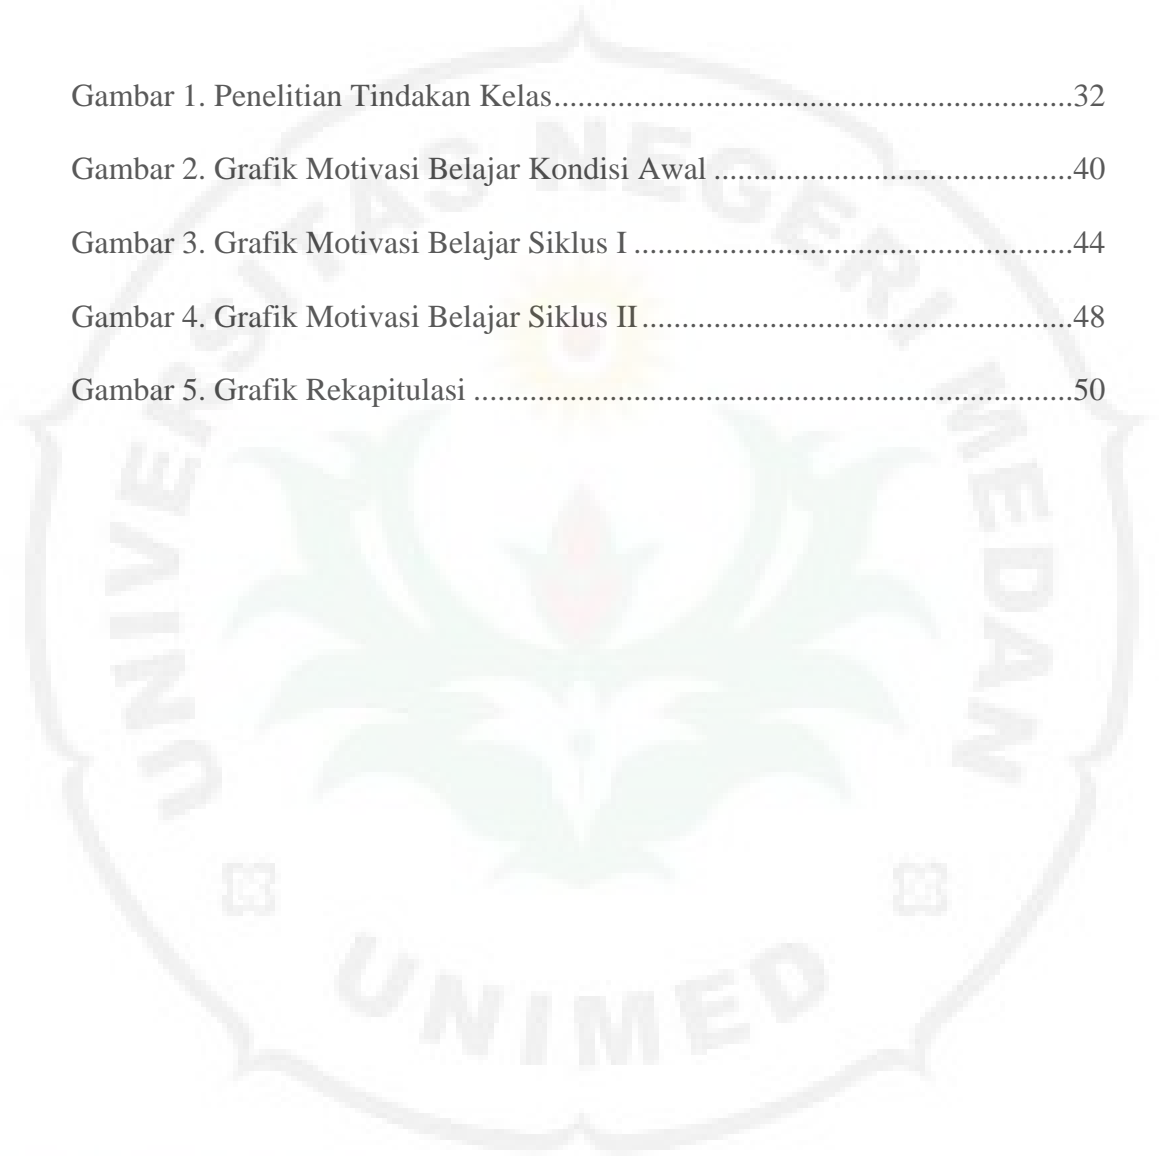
Gambar 1. Penelitian Tindakan Kelas..........................................................................32

Gambar 2. Grafik Motivasi Belajar Kondisi Awal ....................................................40

Gambar 3. Grafik Motivasi Belajar Siklus I ..............................................................44

Gambar 4. Grafik Motivasi Belajar Siklus II.............................................................48

Gambar 5. Grafik Rekapitulasi ..................................................................................50

UNIVERSITAS NEGERI MEDAN

UNIMED